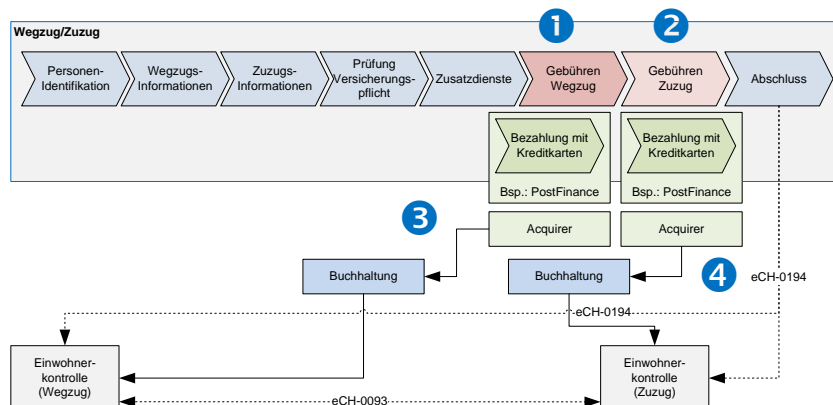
Wegzug/Zuzug

1

2

Personen-Identifikation

Wegzugs-Informationen

Zuzugs-Informationen

Prüfung Versicherungs-pflicht

Zusatzdienste

Gebühren Wegzug

Gebühren Zuzug

Abschluss

Bezahlung mit Kreditkarten

Bsp.: PostFinance

Bezahlung mit Kreditkarten

Bsp.: PostFinance

3

Acquirer

Acquirer

Buchhaltung

Buchhaltung

4

eCH-0194

eCH-0194

Einwohner-kontrolle (Wegzug)

Einwohner-kontrolle (Zuzug)

eCH-0093